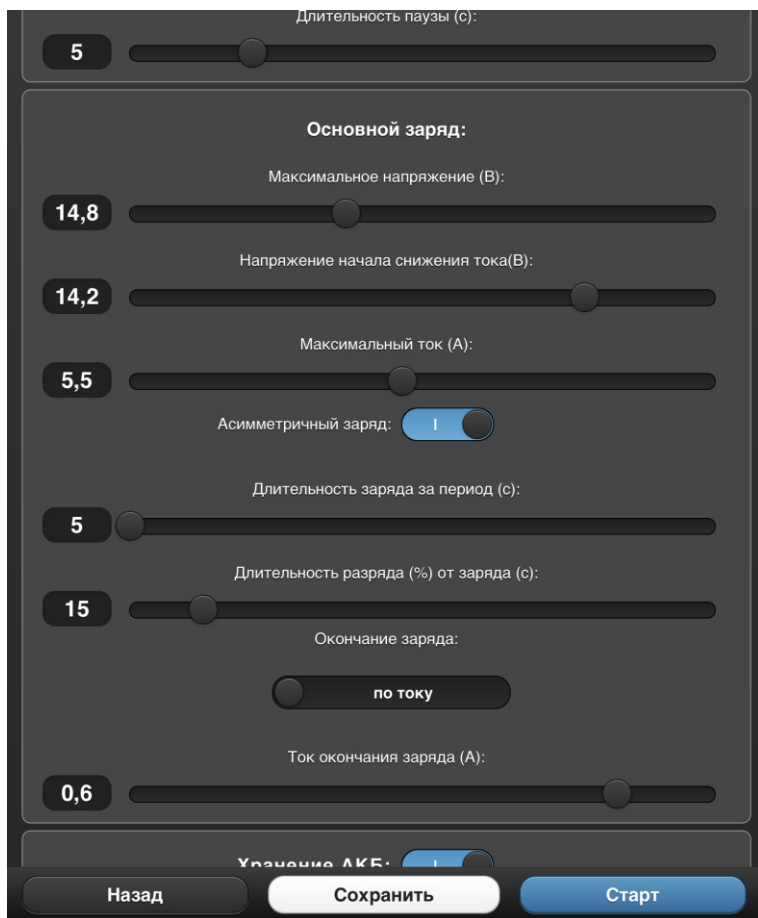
Длительность паузы (с):

5

Основной заряд:

Максимальное напряжение (В):

14,8

Напряжение начала снижения тока(В):

14,2

Максимальный ток (А):

5,5

Асимметричный заряд: I

Длительность заряда за период (с):

5

Длительность разряда (%) от заряда (с):

15

Окончание заряда:

по току

Ток окончания заряда (А):

0,6

Хранение АКБ: I

Назад

Сохранить

Старт